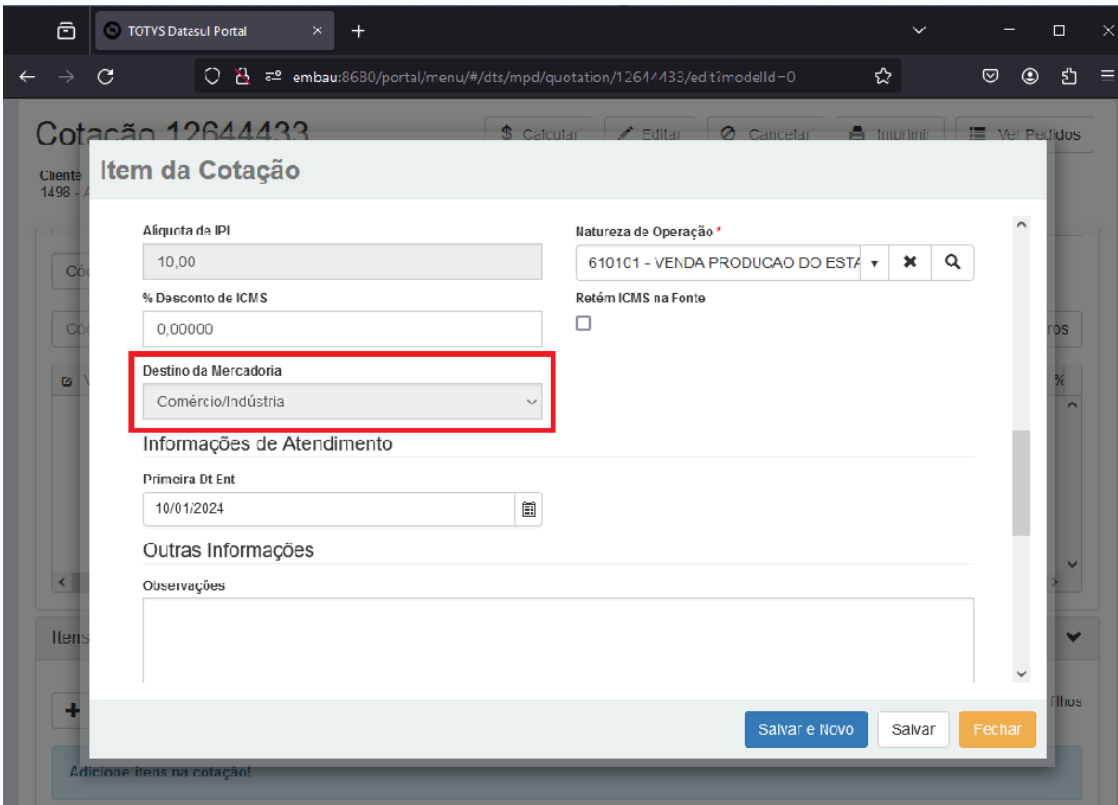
TOTVS Datasul Portal

embau:8680/portal/menu/#/dts/mpd/quotation/12644433/edit?modelId=0

Cotação 12644433

$ Calcular
Editar
Cancelar
Imprimir
Ver Pedidos

Cliente
1498 - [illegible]

Item da Cotação

Alíquota de IPI
10,00

Natureza de Operação *
610101 - VENDA PRODUCAO DO ESTA

% Desconto de ICMS
0,00000

Retém ICMS na Fonte

Destino da Mercadoria
Comércio/Indústria

Informações de Atendimento

Primeira Dt Ent
10/01/2024

Outras Informações

Observações

Salvar e Novo
Salvar
Fechar

Itens

Filhos

Adicione itens na cotação!